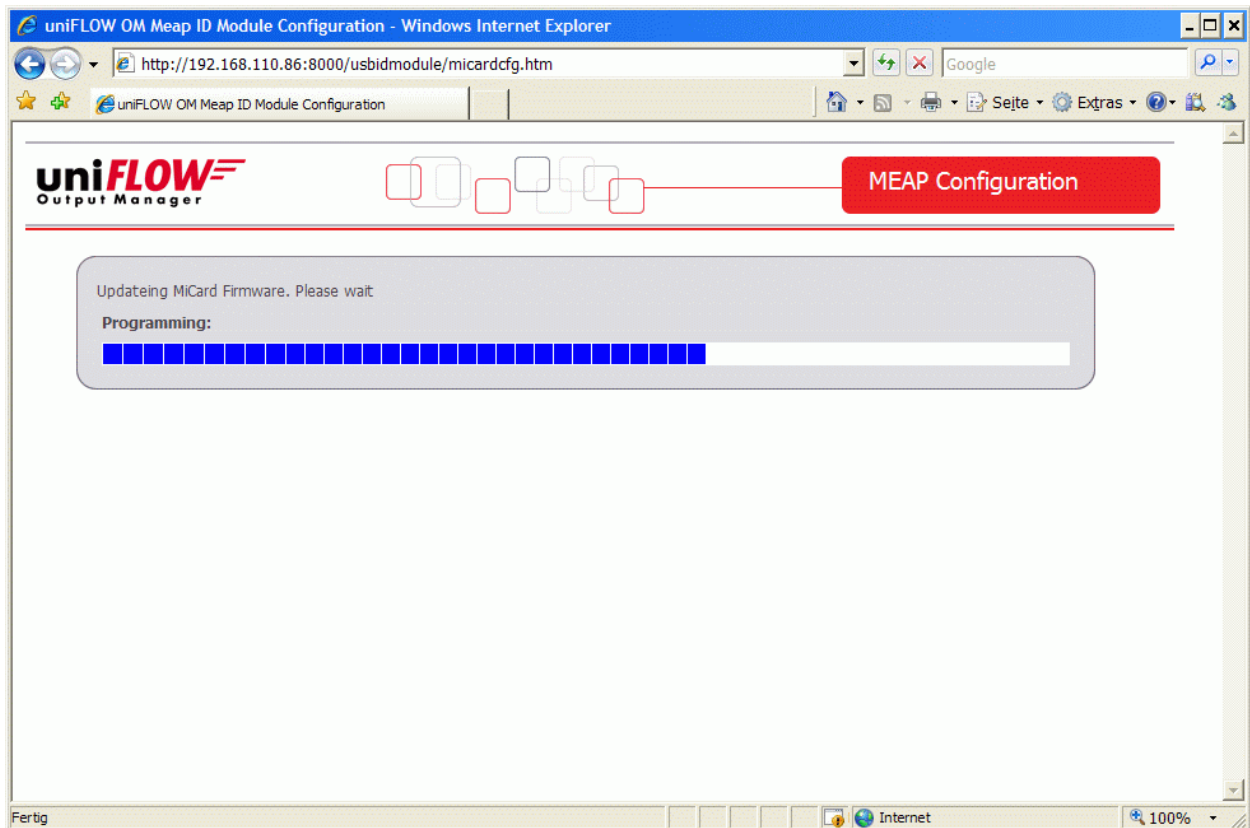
uniFLOW OM Meap ID Module Configuration - Windows Internet Explorer

http://192.168.110.86:8000/usbidmodule/micardcfg.htm

Google

uniFLOW OM Meap ID Module Configuration

Seite Extras

uniFLOW
Output Manager

MEAP Configuration

Updateing MiCard Firmware. Please wait

Programming:

Fertig

Internet

100%